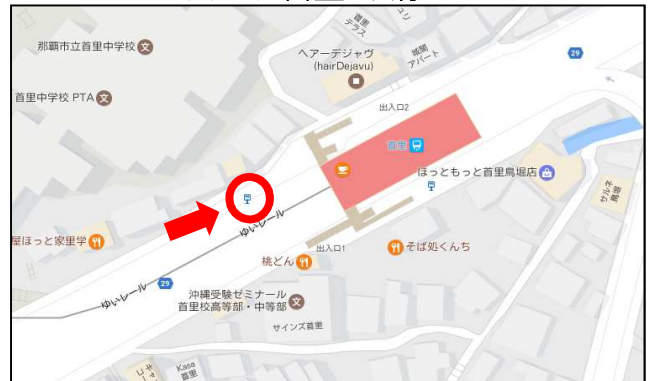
那覇市立首里中学校

首里中学校 PTA

ヘアーデジャヴ
(hairDejavu)

城間アパート

29

出入口2

首里

ほっともっと首里鳥堀店

屋ほっと家里学

ゆいレール

出入口1

そば処くんち

桃どん

ゆいレール

29

沖縄受験ゼミナール
首里校高等部・中等部

サインズ首里

サルネ鳥堀

Kasa
首里